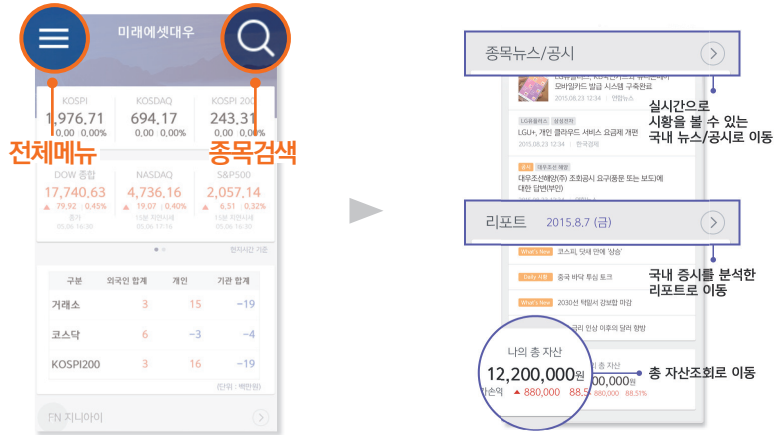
미래에셋대우

KOSPI 1,976.71 0.00 0.00%
KOSDAQ 694.17 0.00 0.00%
KOSPI 200 243.31 0.00 0.00%

전체메뉴

종목검색

DOW 종합 17,740.63 ▲ 79.92 0.45%
NASDAQ 4,736.16 ▲ 19.07 0.40%
S&P500 2,057.14 ▲ 6.51 0.32%

현지시간 기준

| 구분 | 외국인 합계 | 개인 | 기관 합계 |
|---|---|---|---|
| 거래소 | 3 | 15 | −19 |
| 코스닥 | 6 | −3 | −4 |
| KOSPI200 | 3 | 16 | −19 |

(단위 : 백만원)

FN 지니아이

종목뉴스/공시

모바일카드 발급 시스템 구축완료

LGU+, 개인 클라우드 서비스 요금제 개편

대우조선해양(주) 조회공시 요구(풍문 또는 보도)에 대한 답변(부인)

실시간으로 시황을 볼 수 있는 국내 뉴스/공시로 이동

리포트 2015.8.7 (금)

코스피, 닷새 만에 '상승'

중국 바닥 투심 토크

2030선 박스권 강보합 마감

금리 인상 이후의 달러 향방

국내 증시를 분석한 리포트로 이동

나의 총 자산

12,200,000원

가손익 ▲ 880,000 88.51%

총 자산조회로 이동